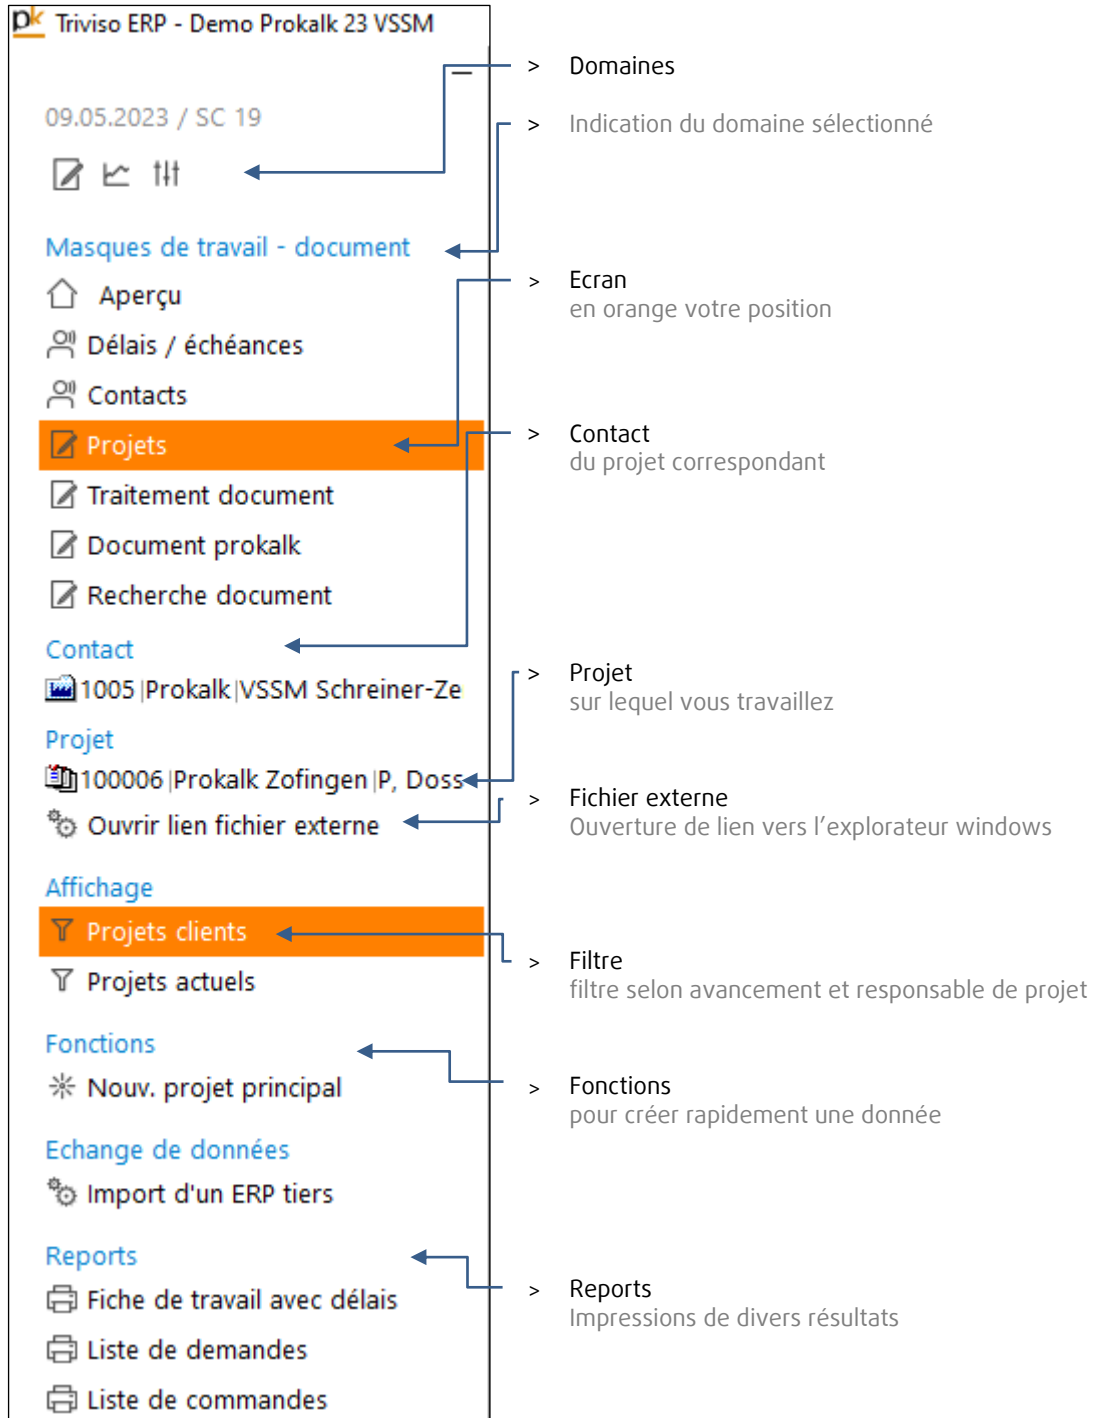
pk Triviso ERP - Demo Prokalk 23 VSSM

09.05.2023 / SC 19

Masques de travail - document

Aperçu

Délais / échéances

Contacts

Projets

Traitement document

Document prokalk

Recherche document

Contact

1005 |Prokalk |VSSM Schreiner-Ze

Projet

100006 |Prokalk Zofingen |P, Doss

Ouvrir lien fichier externe

Affichage

Projets clients

Projets actuels

Fonctions

Nouv. projet principal

Echange de données

Import d'un ERP tiers

Reports

Fiche de travail avec délais

Liste de demandes

Liste de commandes

> Domaines

> Indication du domaine sélectionné

> Ecran
en orange votre position

> Contact
du projet correspondant

> Projet
sur lequel vous travaillez

> Fichier externe
Ouverture de lien vers l'explorateur windows

> Filtre
filtre selon avancement et responsable de projet

> Fonctions
pour créer rapidement une donnée

> Reports
Impressions de divers résultats